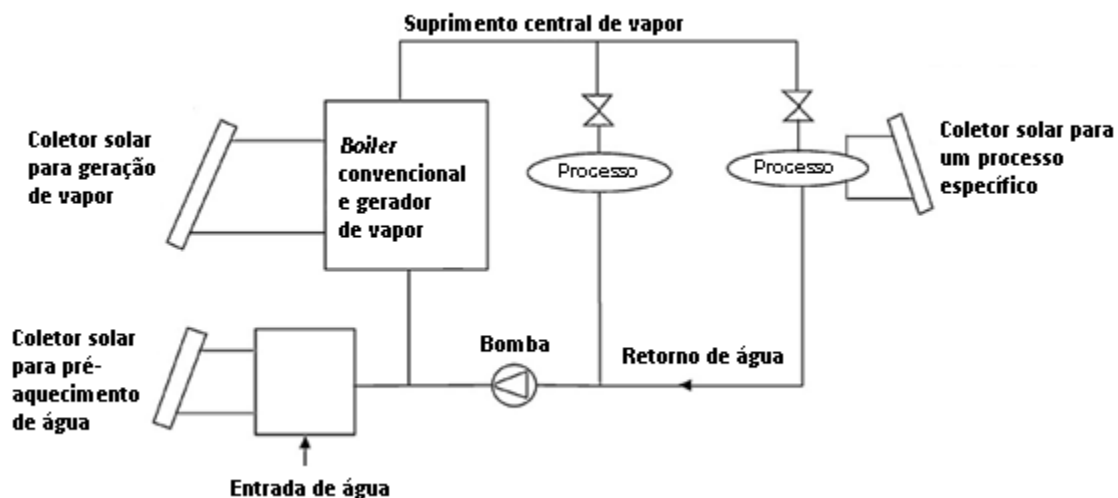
Suprimento central de vapor

Coletor solar para geração de vapor

*Boiler* convencional e gerador de vapor

Processo

Processo

Coletor solar para um processo específico

Coletor solar para pré-aquecimento de água

Bomba

Retorno de água

Entrada de água